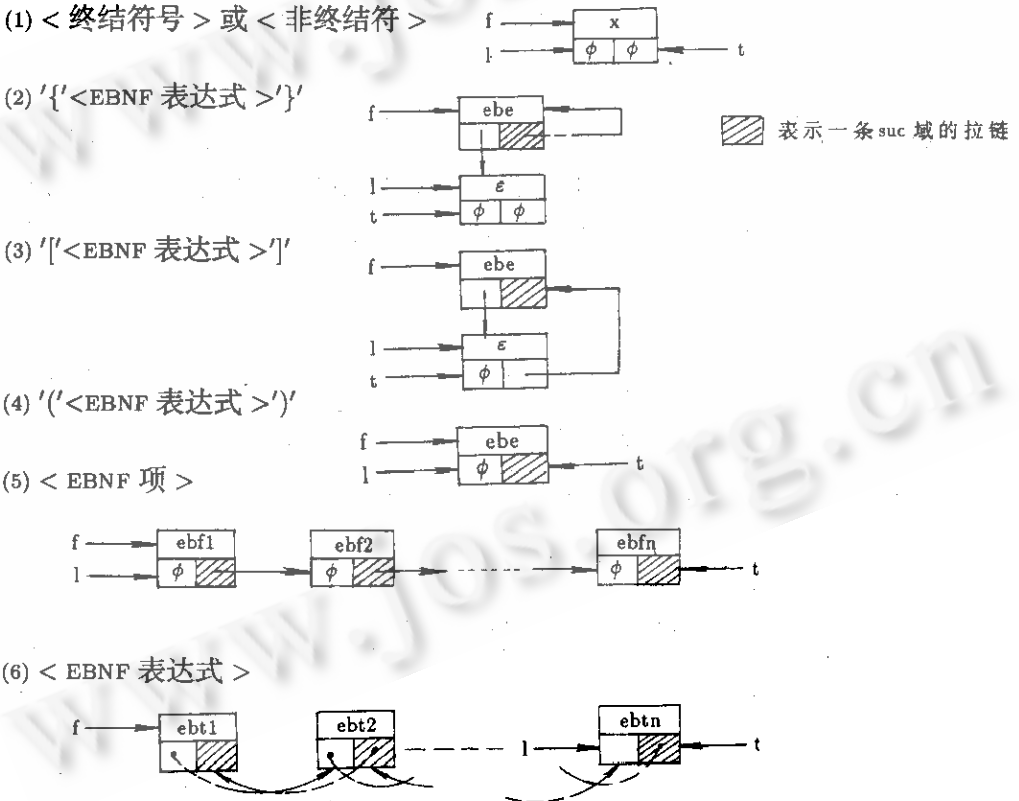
(1) < 终结符号 > 或 < 非终结符 >

f
x
l
$\phi$ | $\phi$
t

(2) '{'<EBNF 表达式 >'}'

f
ebe
表示一条 suc 域的拉链
l
$\varepsilon$
t
$\phi$ | $\phi$

(3) '['<EBNF 表达式 >']'

f
ebe
l
$\varepsilon$
t
$\phi$

(4) '('<EBNF 表达式 >')'

f
ebe
l
$\phi$
t

(5) < EBNF 项 >

f
ebf1
l
$\phi$
ebf2
$\phi$
ebfn
$\phi$
t

(6) < EBNF 表达式 >

f
ebt1
ebt2
l
ebtn
t

www.jos.org.cn